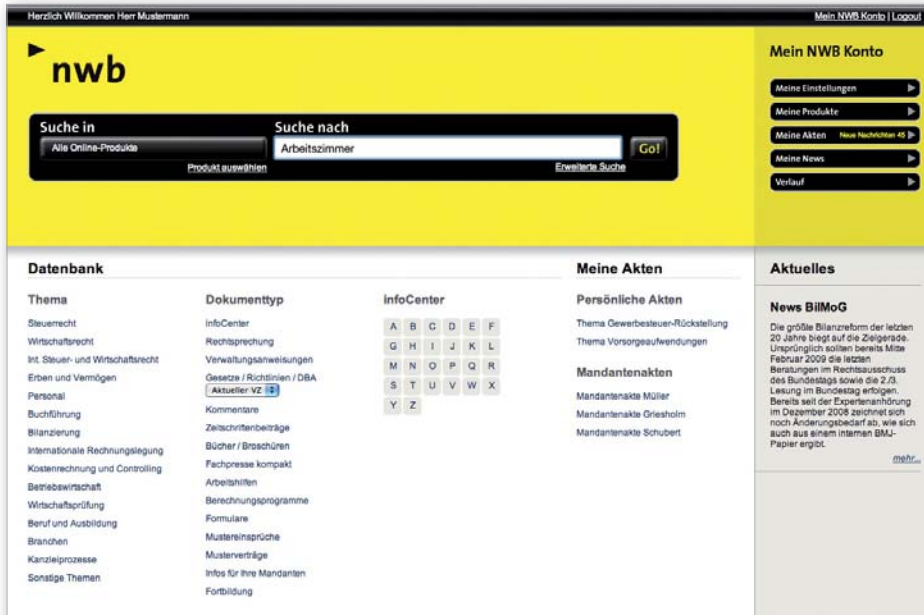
Herzlich Willkommen Herr Mustermann

Mein NWB Konto | Logout

nwb

Suche in

Alle Online-Produkte

Produkt auswählen

Suche nach

Arbeitszimmer

Go!

Erweiterte Suche

Mein NWB Konto

Meine Einstellungen

Meine Produkte

Meine Akten Neue Nachrichten 45

Meine News

Verlauf

Datenbank

Thema

Steuerrecht

Wirtschaftsrecht

Int. Steuer- und Wirtschaftsrecht

Erben und Vermögen

Personal

Buchführung

Bilanzierung

Internationale Rechnungslegung

Kostenrechnung und Controlling

Betriebswirtschaft

Wirtschaftsprüfung

Beruf und Ausbildung

Branchen

Kanzleiprozesse

Sonstige Themen

Dokumenttyp

InfoCenter

Rechtsprechung

Verwaltungsanweisungen

Gesetze / Richtlinien / DBA

Aktueller VZ

Kommentare

Zeitschriftenbeiträge

Bücher / Broschüren

Fachpresse kompakt

Arbeitshilfen

Berechnungsprogramme

Formulare

Mustereinsprüche

Musterverträge

Infos für Ihre Mandanten

Fortbildung

InfoCenter

| A | B | C | D | E | F |
|---|---|---|---|---|---|
| G | H | I | J | K | L |
| M | N | O | P | Q | R |
| S | T | U | V | W | X |
| Y | Z | | | | |

Meine Akten

Persönliche Akten

Thema Gewerbesteuer-Rückstellung

Thema Vorsorgeaufwendungen

Mandantenakten

Mandantenakte Müller

Mandantenakte Griesholm

Mandantenakte Schubert

Aktuelles

News BilMoG

Die größte Bilanzreform der letzten 20 Jahre biegt auf die Zielgerade. Ursprünglich sollten bereits Mitte Februar 2009 die letzten Beratungen im Rechtsausschuss des Bundestags sowie die 2./3. Lesung im Bundestag erfolgen. Bereits seit der Expertenanhörung im Dezember 2008 zeichnet sich noch Änderungsbedarf ab, wie sich auch aus einem internen BMJ-Papier ergibt.

mehr...